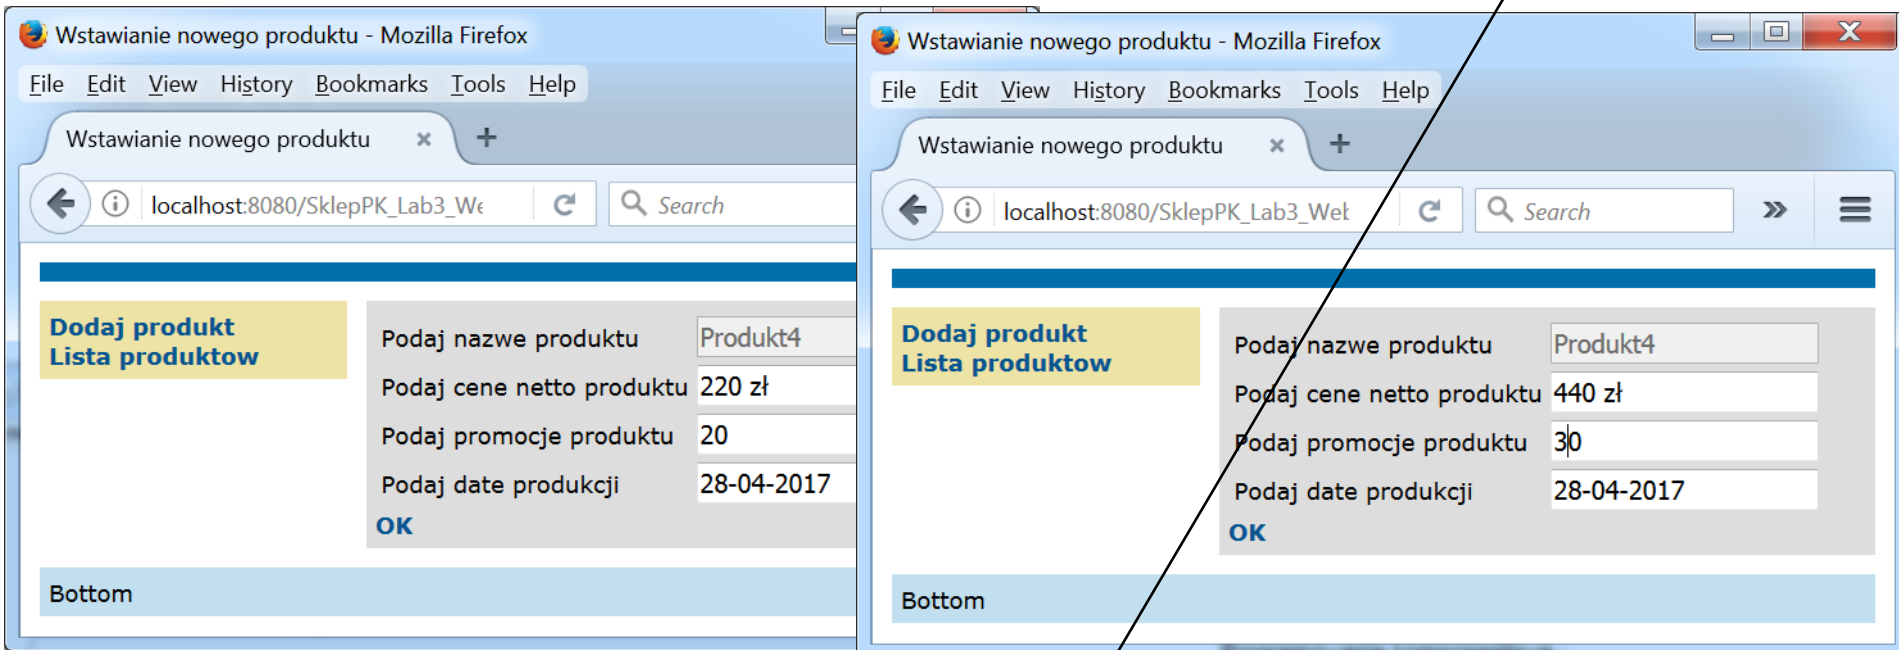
Wstawianie nowego produktu - Mozilla Firefox

File Edit View History Bookmarks Tools Help

Wstawianie nowego produktu ×

localhost:8080/SklepPK_Lab3_We

Search

Dodaj produkt
Lista produktow

Podaj nazwe produktu Produkt4

Podaj cene netto produktu 220 zł

Podaj promocje produktu 20

Podaj date produkcji 28-04-2017

OK

Bottom

Wstawianie nowego produktu - Mozilla Firefox

File Edit View History Bookmarks Tools Help

Wstawianie nowego produktu ×

localhost:8080/SklepPK_Lab3_Wel

Search

Dodaj produkt
Lista produktow

Podaj nazwe produktu Produkt4

Podaj cene netto produktu 440 zł

Podaj promocje produktu 30

Podaj date produkcji 28-04-2017

OK

Bottom